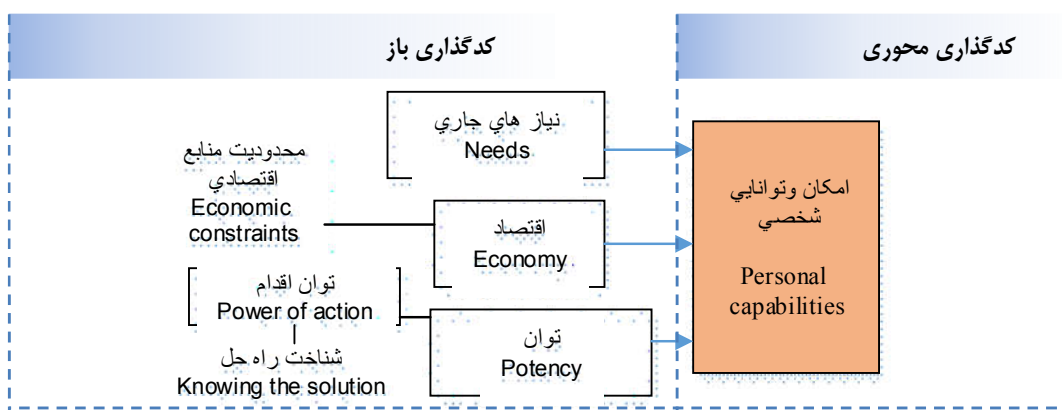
کدگذاری محوری

کدگذاری باز

نياز هاي جاري
Needs

محدوديت منابع اقتصادي
Economic constraints

اقتصاد
Economy

توان اقدام
Power of action

شناخت راه حل
Knowing the solution

توان
Potency

امكان وتوانايي شخصي

Personal capabilities